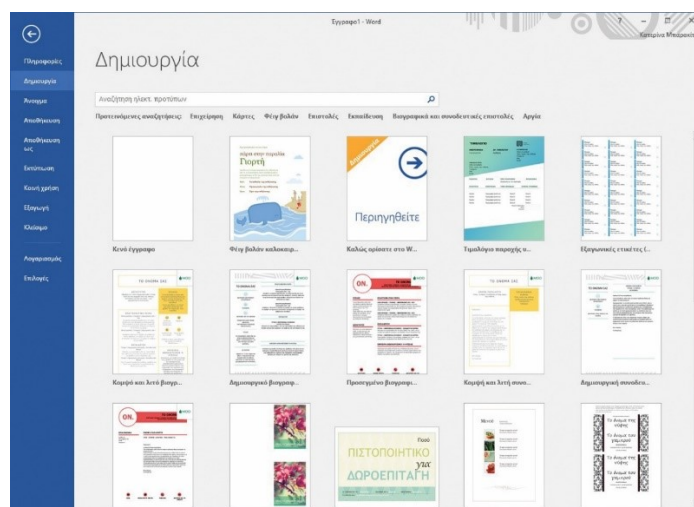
Έγγραφο1 - Word

Κατερίνα Μπαρακλή

Πληροφορίες
Δημιουργία
Άνοιγμα
Αποθήκευση
Αποθήκευση ως
Εκτύπωση
Κοινή χρήση
Εξαγωγή
Κλείσιμο
Λογαριασμός
Επιλογές

Δημιουργία

Αναζήτηση ηλεκτ. προτύπων

Προτεινόμενες αναζητήσεις: Επιχείρηση Κάρτες Φέιγ βολάν Επιστολές Εκπαίδευση Βιογραφικά και συνοδευτικές επιστολές Αργία

Γιορτή

Περιηγηθείτε

Κενό έγγραφο
Φέιγ βολάν καλοκαιρ...
Καλώς ορίσατε στο W...
Τιμολόγιο παροχής υ...
Εξαγωγικές ετικέτες (...

ON.

Κομψό και λιτό βιογρ...
Δημιουργικό βιογραφ...
Προσεγμένο βιογραφι...
Κομψή και λιτή συνο...
Δημιουργική συνοδευ...

ON.

ΠΙΣΤΟΠΟΙΗΤΙΚΟ για ΔΩΡΟΕΠΙΤΑΓΗ